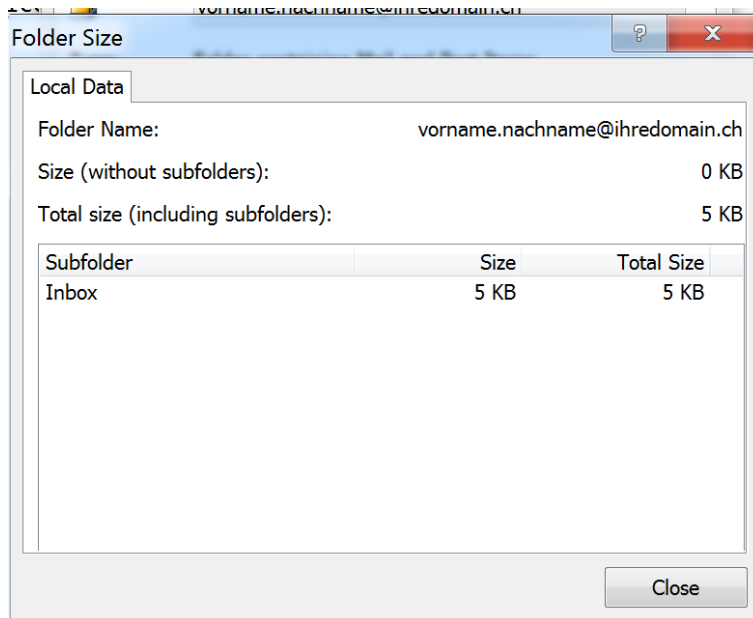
vorname.nachname@ihredomain.ch

Folder Size

?
X

Local Data

Folder Name: vorname.nachname@ihredomain.ch

Size (without subfolders): 0 KB

Total size (including subfolders): 5 KB

| Subfolder | Size | Total Size |
|---|---|---|
| Inbox | 5 KB | 5 KB |

Close